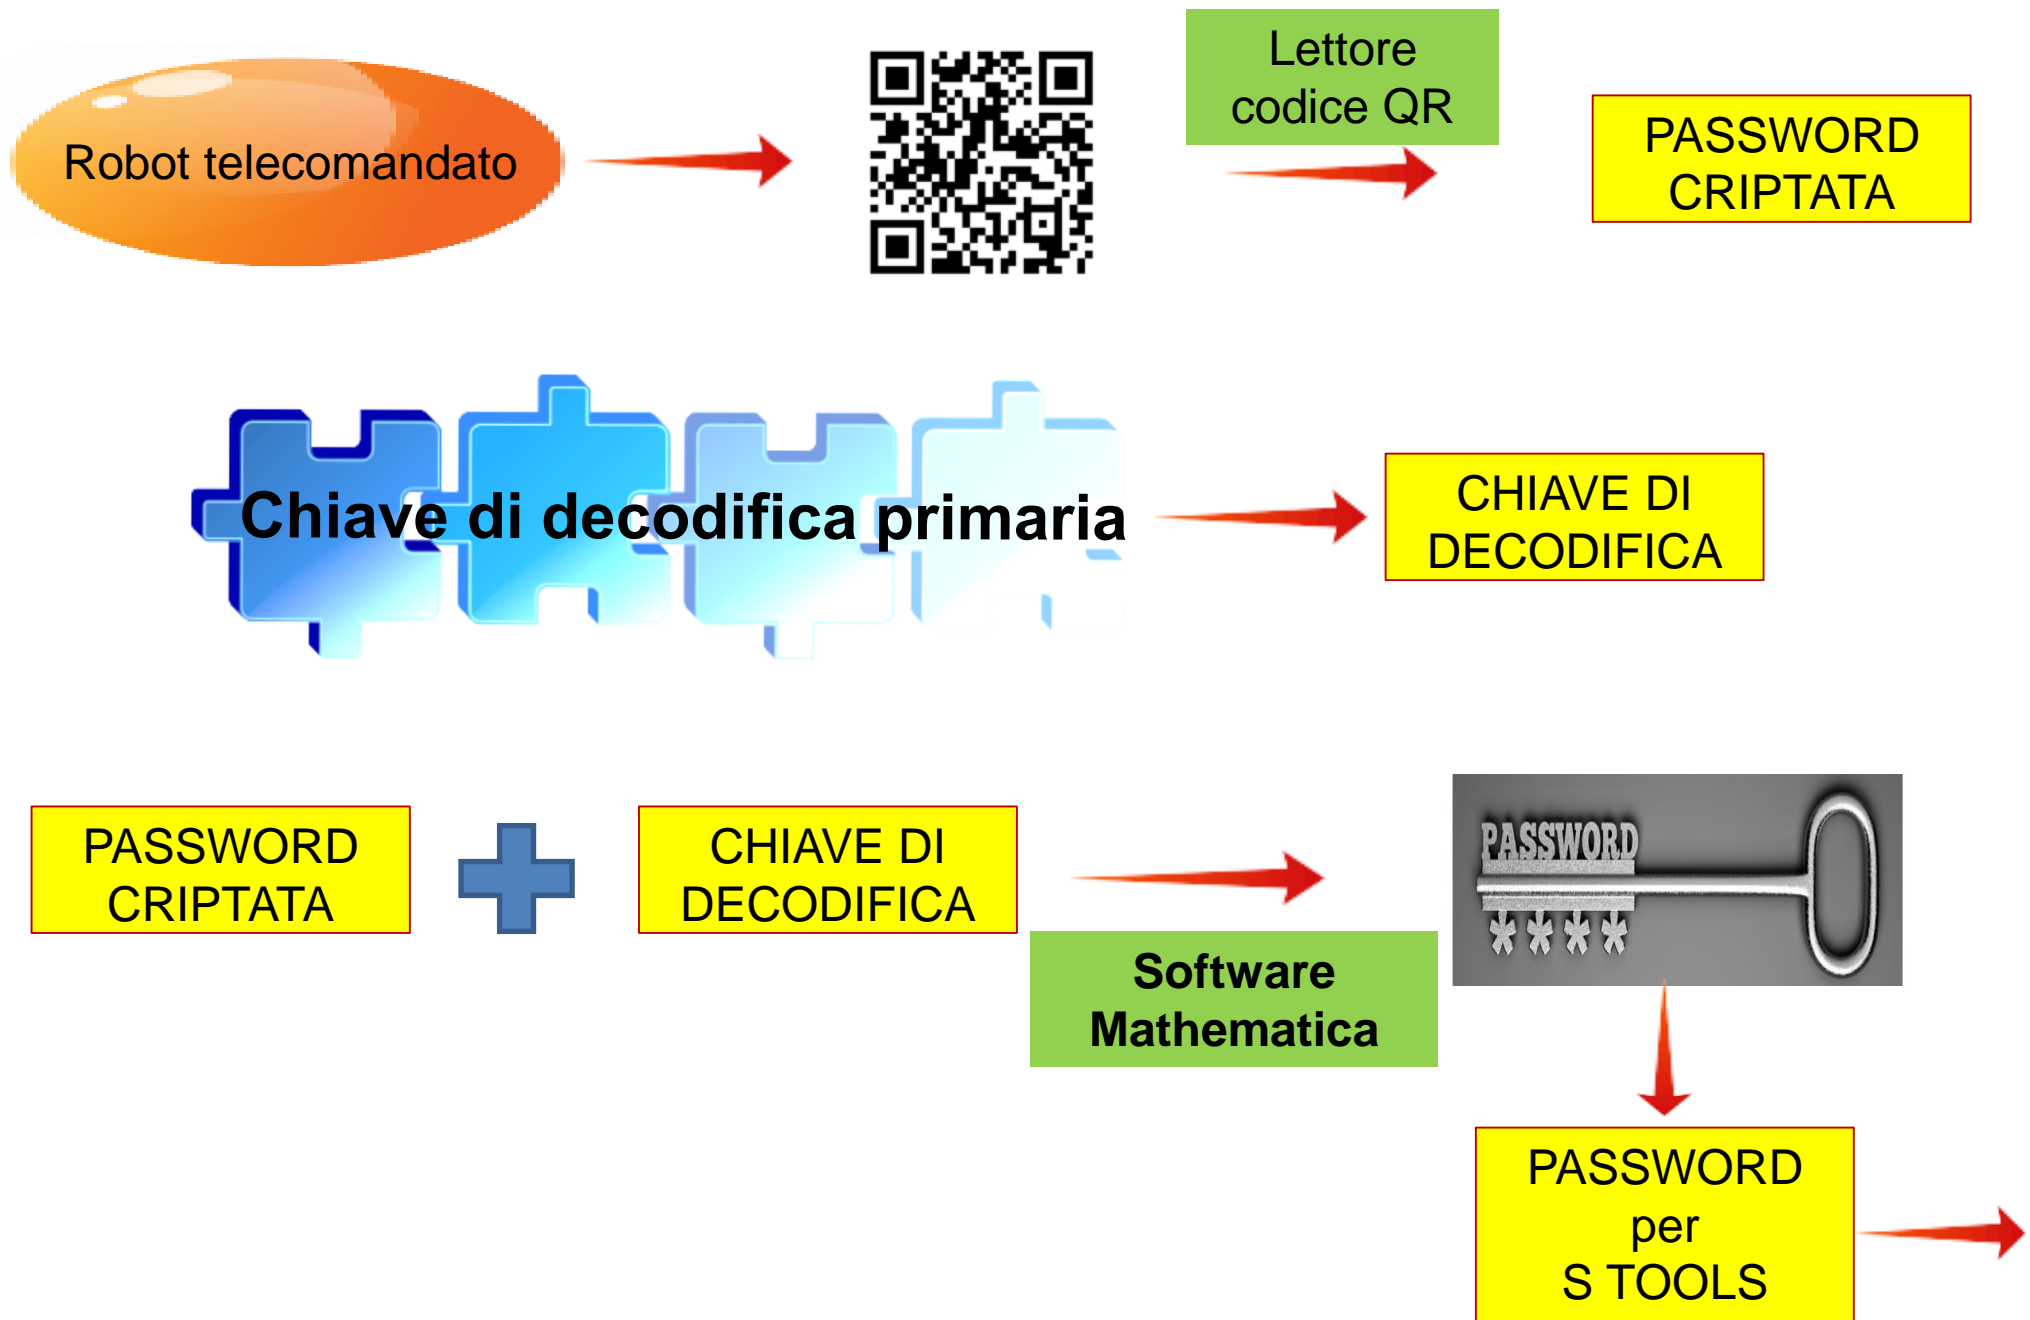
Robot telecomandato

Lettore codice QR

PASSWORD CRIPTATA

Chiave di decodifica primaria

CHIAVE DI DECODIFICA

PASSWORD CRIPTATA

CHIAVE DI DECODIFICA

Software Mathematica

PASSWORD

****

PASSWORD per S TOOLS